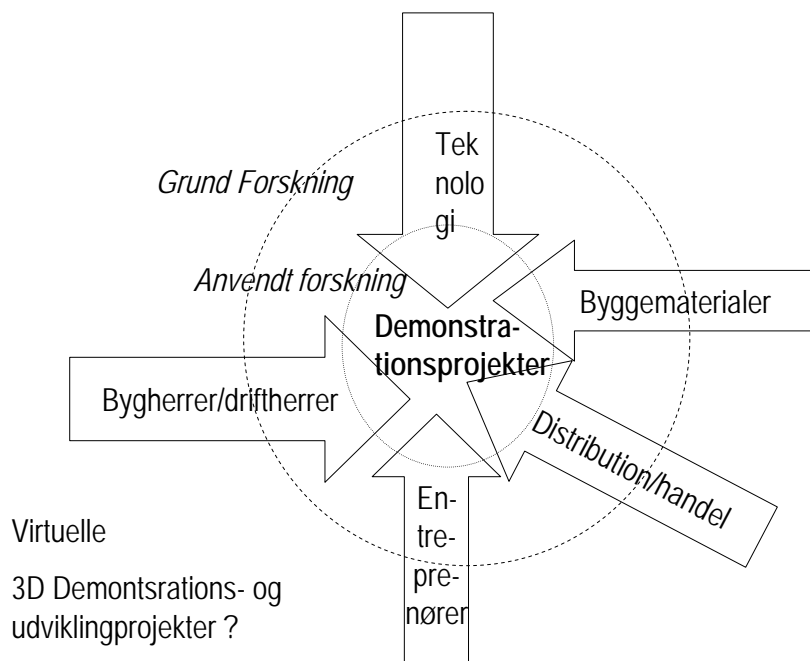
Teknologi

Grund Forskning

Anvendt forskning

Byggematerialer

Demonstrationsprojekter

Bygherrer/driftherrer

Distribution/handel

Entreprenører

Virtuelle

3D Demontsrations- og udviklingprojekter ?